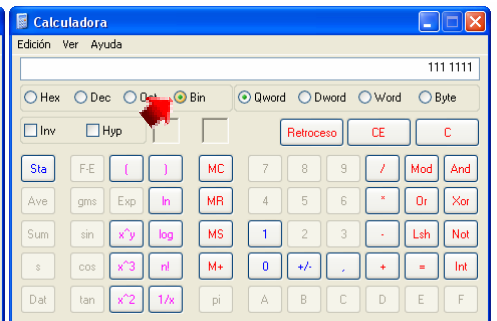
Calculadora

Edición Ver Ayuda

111 1111

Hex Dec Oct Bin

Qword Dword Word Byte

Inv Hyp

Retroceso CE C

Sta F-E ( ) MC 7 8 9 / Mod And

Ave dms Exp ln MR 4 5 6 * Or Xor

Sum sin x^y log MS 1 2 3 - Lsh Not

s cos x^3 n! M+ 0 +/- , + = Int

Dat tan x^2 1/x pi A B C D E F